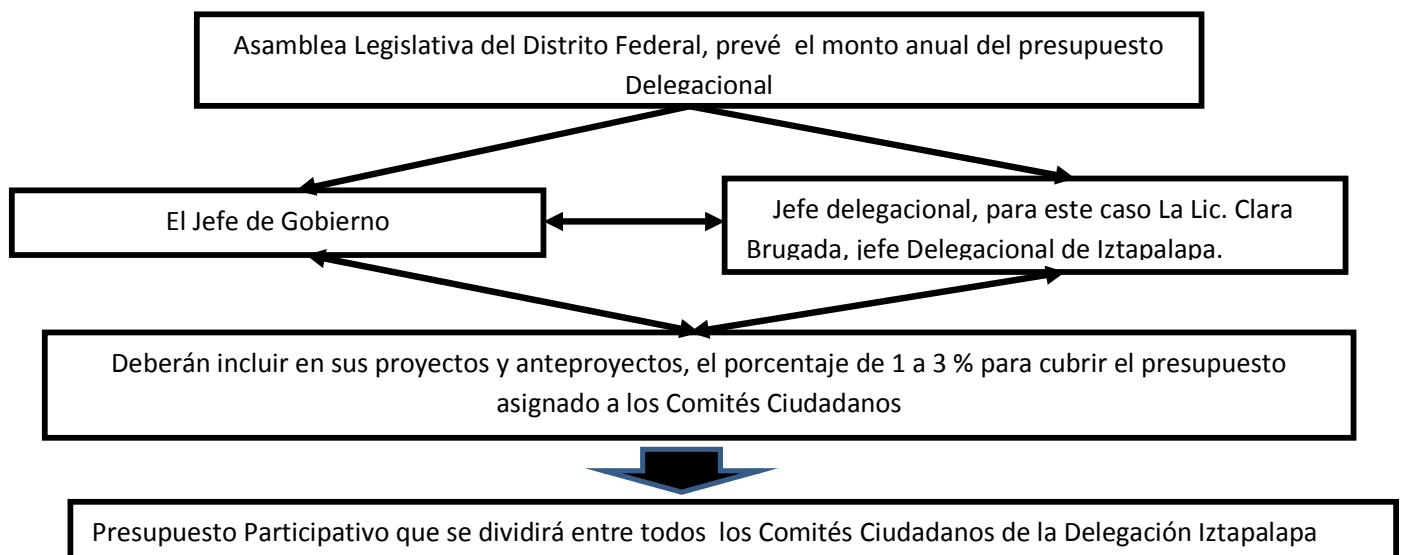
Asamblea Legislativa del Distrito Federal, prevé el monto anual del presupuesto Delegacional

El Jefe de Gobierno

Jefe delegacional, para este caso La Lic. Clara Brugada, jefe Delegacional de Iztapalapa.

Deberán incluir en sus proyectos y anteproyectos, el porcentaje de 1 a 3 % para cubrir el presupuesto asignado a los Comités Ciudadanos

Presupuesto Participativo que se dividirá entre todos los Comités Ciudadanos de la Delegación Iztapalapa